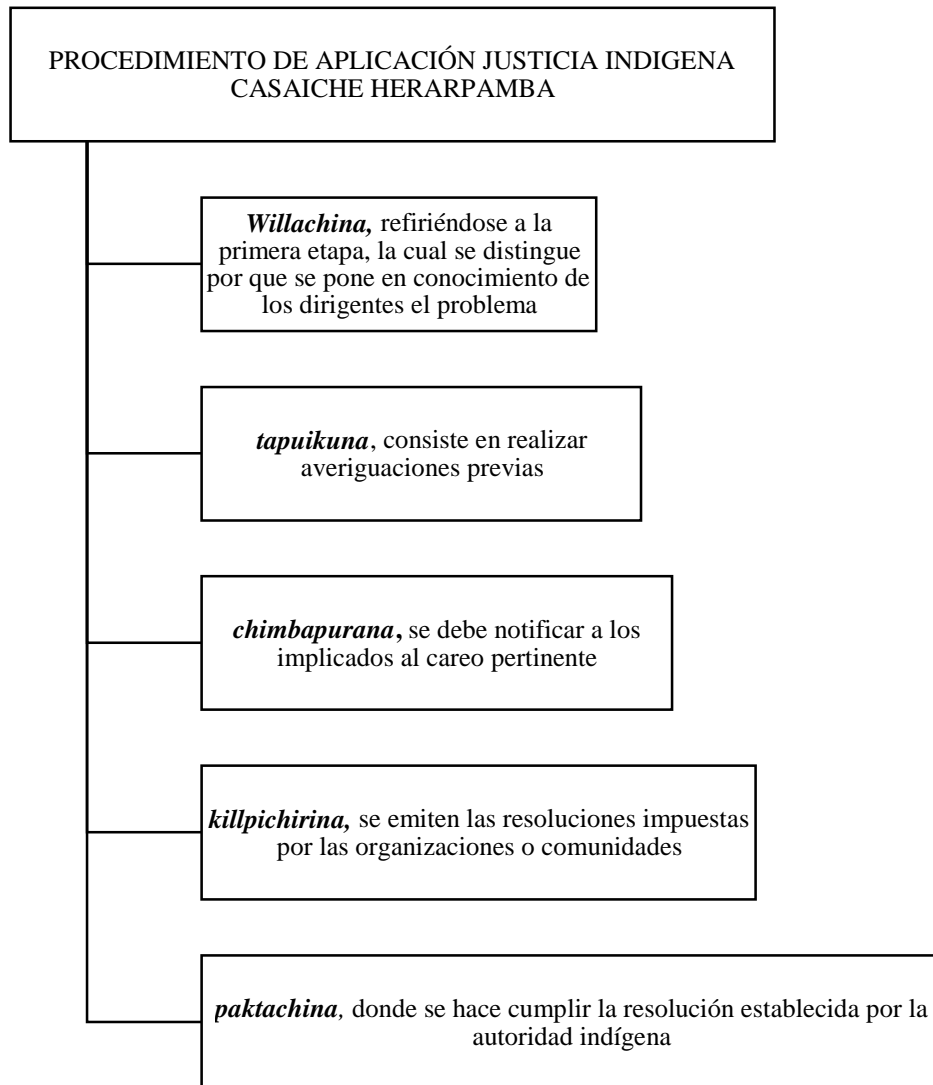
PROCEDIMIENTO DE APLICACIÓN JUSTICIA INDIGENA CASAICHE HERARPAMBA

*Willachina,* refiriéndose a la primera etapa, la cual se distingue por que se pone en conocimiento de los dirigentes el problema

*tapuikuna*, consiste en realizar averiguaciones previas

*chimbapurana***,** se debe notificar a los implicados al careo pertinente

*killpichirina,* se emiten las resoluciones impuestas por las organizaciones o comunidades

*paktachina,* donde se hace cumplir la resolución establecida por la autoridad indígena